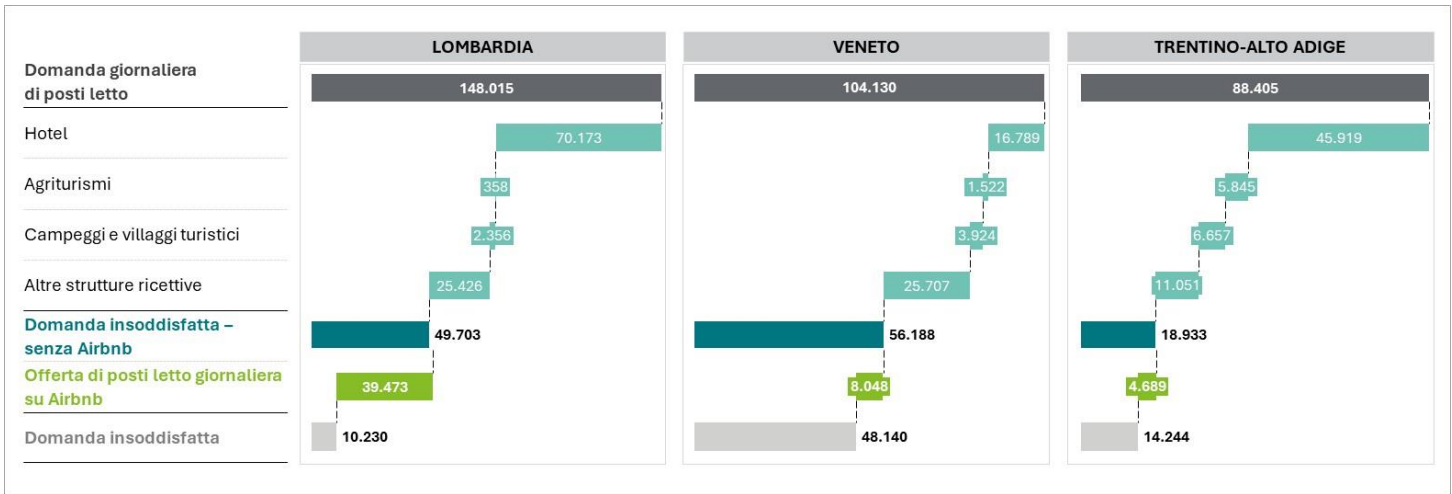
| | LOMBARDIA | VENETO | TRENTINO-ALTO ADIGE |
|---|---|---|---|
| Domanda giornaliera di posti letto | 148.015 | 104.130 | 88.405 |
| Hotel | 70.173 | 16.789 | 45.919 |
| Agriturismi | 358 | 1.522 | 5.845 |
| Campeggi e villaggi turistici | 2.356 | 3.924 | 6.657 |
| Altre strutture ricettive | 25.426 | 25.707 | 11.051 |
| Domanda insoddisfatta – senza Airbnb | 49.703 | 56.188 | 18.933 |
| Offerta di posti letto giornaliera su Airbnb | 39.473 | 8.048 | 4.689 |
| Domanda insoddisfatta | 10.230 | 48.140 | 14.244 |